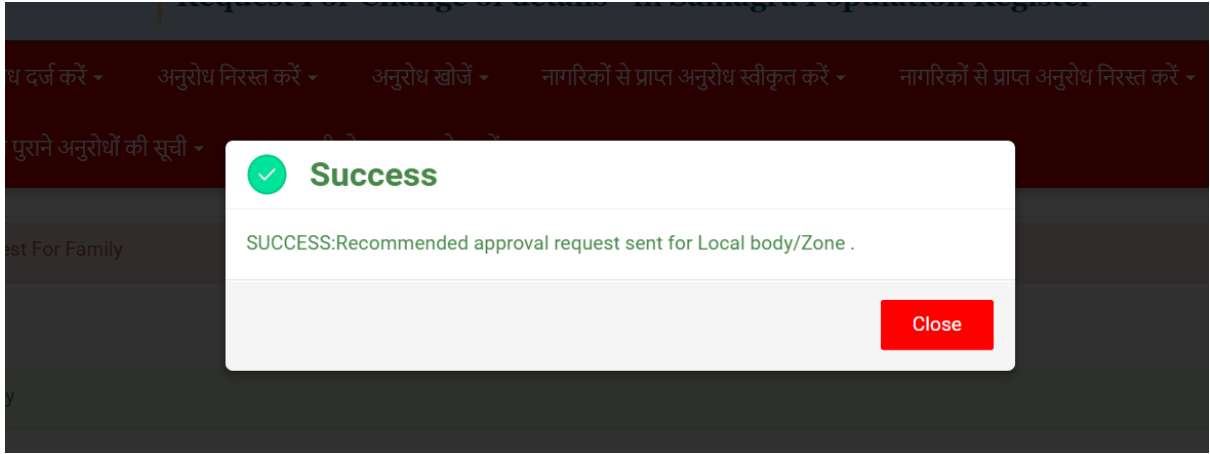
Request For Change of details - in Samagra Population Register

ध दर्ज करें ▾ अनुरोध निरस्त करें ▾ अनुरोध खोजें ▾ नागरिकों से प्राप्त अनुरोध स्वीकृत करें ▾ नागरिकों से प्राप्त अनुरोध निरस्त करें ▾

पुराने अनुरोधों की सूची ▾

est For Family

y

Success

SUCCESS:Recommended approval request sent for Local body/Zone .

Close